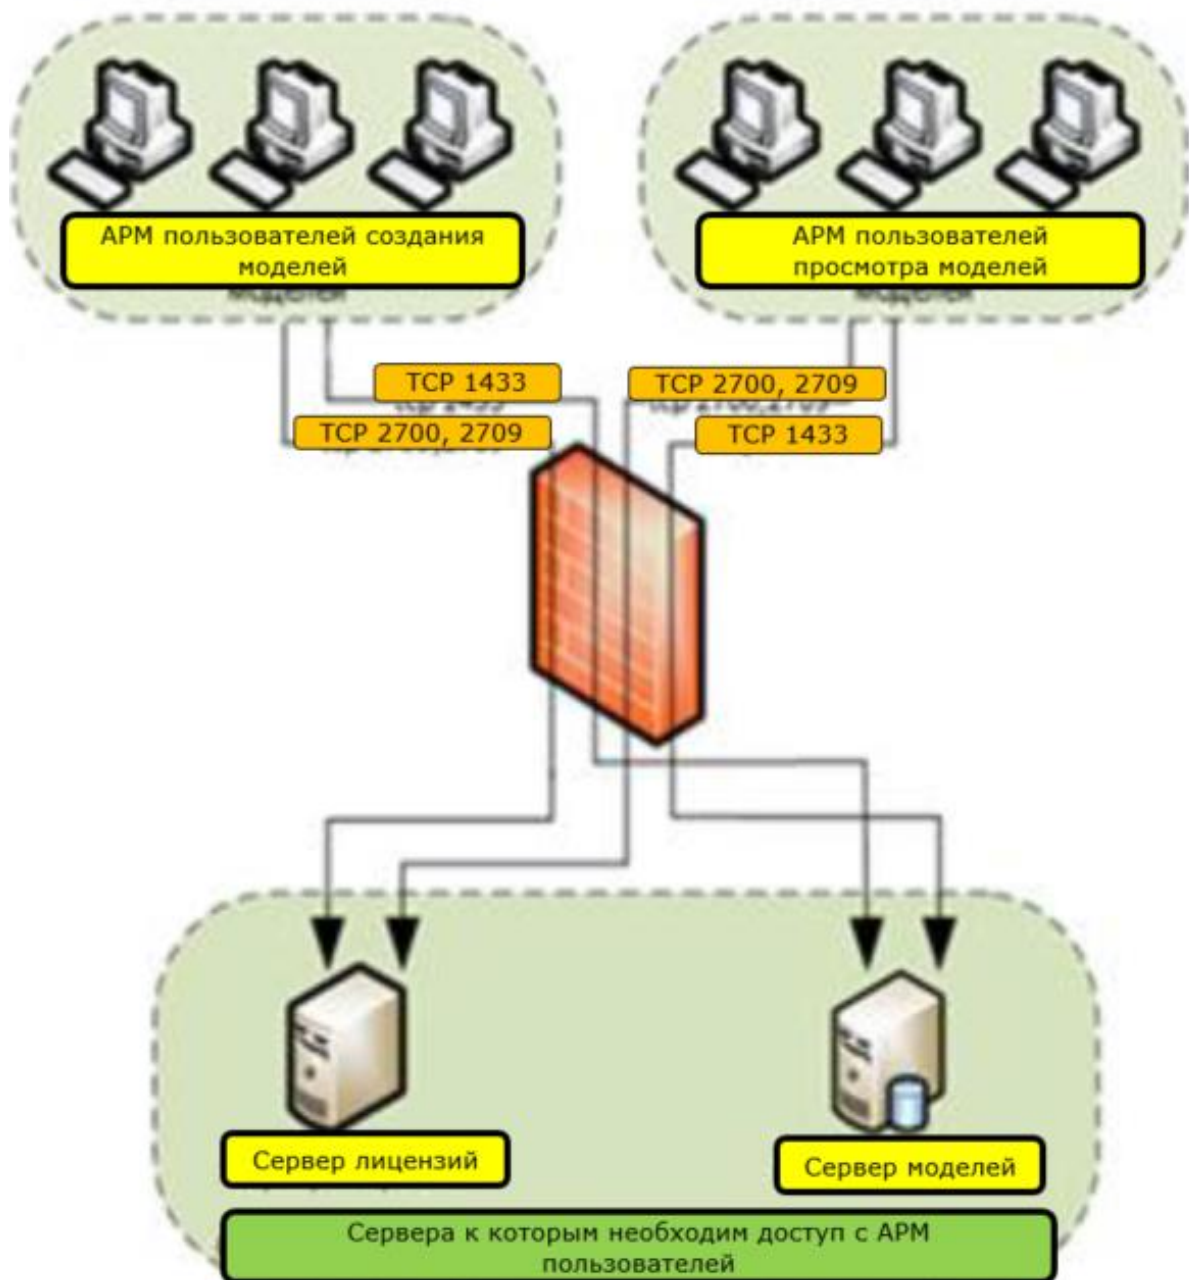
АРМ пользователей создания моделей

АРМ пользователей просмотра моделей

TCP 1433

TCP 2700, 2709

TCP 2700, 2709

TCP 1433

Сервер лицензий

Сервер моделей

Сервера к которым необходим доступ с АРМ пользователей